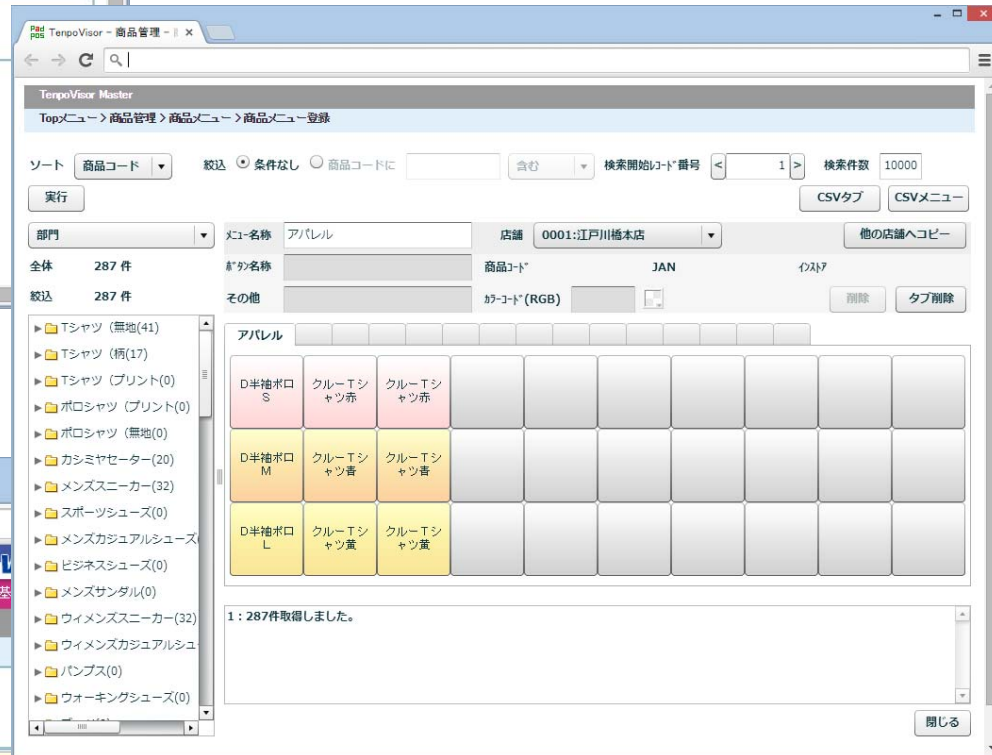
Pad POS TenpoVisor - 商品管理 - | ×

TenpoVisor Master

Topメニュー > 商品管理 > 商品メニュー > 商品メニュー登録

ソート 商品コード ▾ 絞込 ⦿ 条件なし ○ 商品コードに 含む ▾ 検索開始レコード番号 < 1 > 検索件数 10000

実行

CSVタブ CSVメニュー

部門 ▾

全体 287 件

絞込 287 件

▸ Tシャツ（無地(41)
▸ Tシャツ（柄(17)
▸ Tシャツ（プリント(0)
▸ ポロシャツ（プリント(0)
▸ ポロシャツ（無地(0)
▸ カシミヤセーター(20)
▸ メンズスニーカー(32)
▸ スポーツシューズ(0)
▸ メンズカジュアルシューズ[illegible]
▸ ビジネスシューズ(0)
▸ メンズサンダル(0)
▸ ウィメンズスニーカー(32)
▸ ウィメンズカジュアルシュ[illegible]
▸ パンプス(0)
▸ ウォーキングシューズ(0)

メニュー名称 アパレル 店舗 0001:江戸川橋本店 ▾ 他の店舗へコピー

ボタン名称 商品コード JAN インストア

その他 カラーコード(RGB) 削除 タブ削除

アパレル

D半袖ポロS クルーTシャツ赤 クルーTシャツ赤

D半袖ポロM クルーTシャツ青 クルーTシャツ青

D半袖ポロL クルーTシャツ黄 クルーTシャツ黄

1：287件取得しました。

閉じる